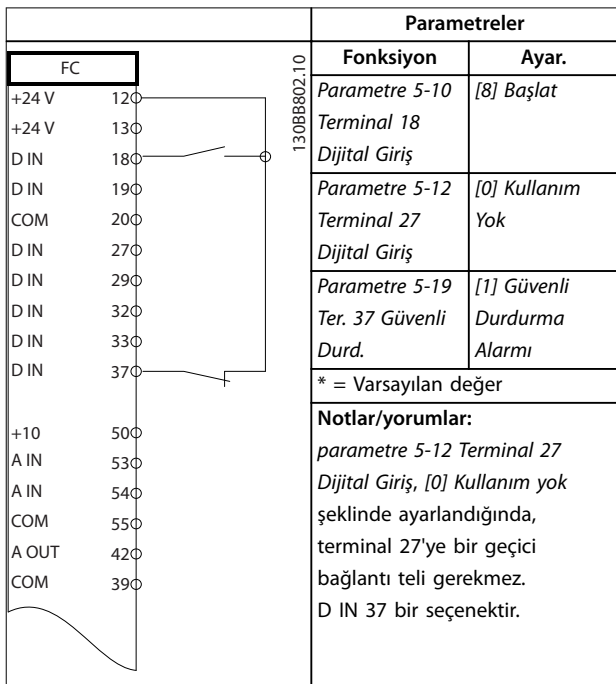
| | Parametreler | |
|---|---|---|
| | Fonksiyon | Ayar. |
| FC<br>+24 V 12<br>+24 V 13<br>D IN 18<br>D IN 19<br>COM 20<br>D IN 27<br>D IN 29<br>D IN 32<br>D IN 33<br>D IN 37<br><br>+10 50<br>A IN 53<br>A IN 54<br>COM 55<br>A OUT 42<br>COM 39<br><br>130BB802.10 | Parametre 5-10 Terminal 18 Dijital Giriş | [8] Başlat |
| | Parametre 5-12 Terminal 27 Dijital Giriş | [0] Kullanım Yok |
| | Parametre 5-19 Ter. 37 Güvenli Durd. | [1] Güvenli Durdurma Alarmı |
| | * = Varsayılan değer | |
| | **Notlar/yorumlar:**<br>parametre 5-12 Terminal 27 Dijital Giriş, [0] Kullanım yok şeklinde ayarlandığında, terminal 27'ye bir geçici bağlantı teli gerekmez.<br>D IN 37 bir seçenektir. | |